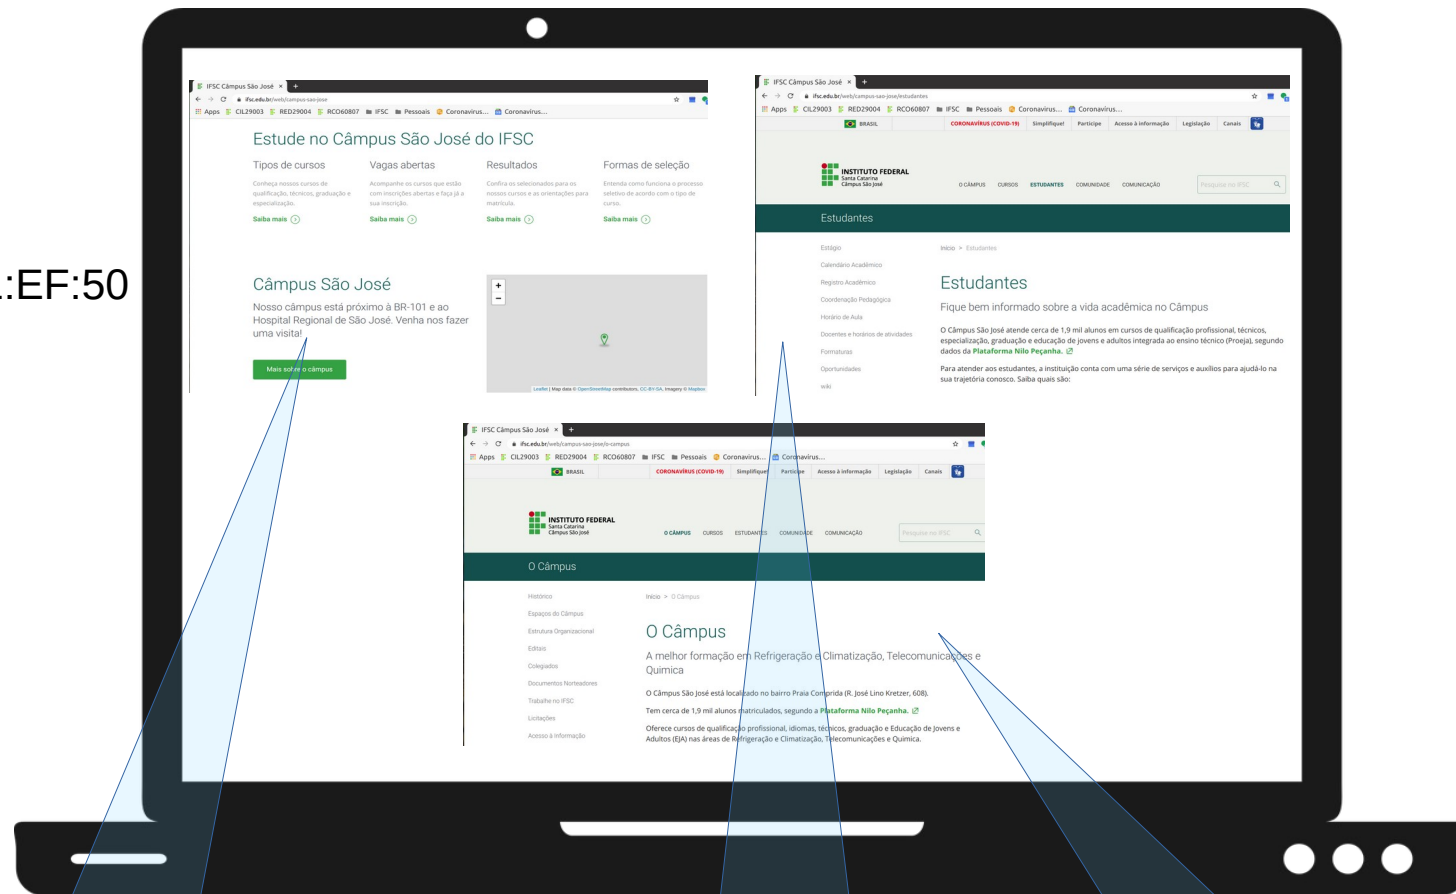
:EF:50

IFSC Câmpus São José ×
ifsc.edu.br/web/campus-sao-jose
Apps CIL29003 RED29004 RCO60807 IFSC Pessoais Coronavirus... Coronavirus...

Estude no Câmpus São José do IFSC

Tipos de cursos
Conheça nossos cursos de qualificação, técnicos, graduação e especialização.
Saiba mais

Vagas abertas
Acompanhe os cursos que estão com inscrições abertas e faça já a sua inscrição.
Saiba mais

Resultados
Confira os selecionados para os nossos cursos e as orientações para matrícula.
Saiba mais

Formas de seleção
Entenda como funciona o processo seletivo de acordo com o tipo de curso.
Saiba mais

Câmpus São José
Nosso câmpus está próximo à BR-101 e ao Hospital Regional de São José. Venha nos fazer uma visita!
Mais sobre o câmpus

Leaflet | Map data © OpenStreetMap contributors, CC-BY-SA, Imagery © Mapbox

IFSC Câmpus São José ×
ifsc.edu.br/web/campus-sao-jose/estudantes
Apps CIL29003 RED29004 RCO60807 IFSC Pessoais Coronavirus... Coronavirus...
BRASIL CORONAVÍRUS (COVID-19) Simplifique! Participe Acesso à informação Legislação Canais
INSTITUTO FEDERAL Santa Catarina Câmpus São José
O CÂMPUS CURSOS ESTUDANTES COMUNIDADE COMUNICAÇÃO
Pesquise no IFSC

Estudantes

Estágio
Calendário Acadêmico
Registro Acadêmico
Coordenação Pedagógica
Horário de Aula
Docentes e horários de atividades
Formaturas
Oportunidades
wiki

Início > Estudantes

Estudantes
Fique bem informado sobre a vida acadêmica no Câmpus
O Câmpus São José atende cerca de 1,9 mil alunos em cursos de qualificação profissional, técnicos, especialização, graduação e educação de jovens e adultos integrada ao ensino técnico (Proeja), segundo dados da Plataforma Nilo Peçanha.
Para atender aos estudantes, a instituição conta com uma série de serviços e auxílios para ajudá-lo na sua trajetória conosco. Saiba quais são:

IFSC Câmpus São José ×
ifsc.edu.br/web/campus-sao-jose/o-campus
Apps CIL29003 RED29004 RCO60807 IFSC Pessoais Coronavirus... Coronavirus...
BRASIL CORONAVÍRUS (COVID-19) Simplifique! Participe Acesso à informação Legislação Canais
INSTITUTO FEDERAL Santa Catarina Câmpus São José
O CÂMPUS CURSOS ESTUDANTES COMUNIDADE COMUNICAÇÃO
Pesquise no IFSC

O Câmpus

Histórico
Espaços do Câmpus
Estrutura Organizacional
Editais
Colegiados
Documentos Norteadores
Trabalhe no IFSC
Licitações
Acesso à informação

Início > O Câmpus

O Câmpus
A melhor formação em Refrigeração e Climatização, Telecomunicações e Química
O Câmpus São José está localizado no bairro Praia Comprida (R. José Lino Kretzer, 608).
Tem cerca de 1,9 mil alunos matriculados, segundo a Plataforma Nilo Peçanha.
Oferece cursos de qualificação profissional, idiomas, técnicos, graduação e Educação de Jovens e Adultos (EJA) nas áreas de Refrigeração e Climatização, Telecomunicações e Química.